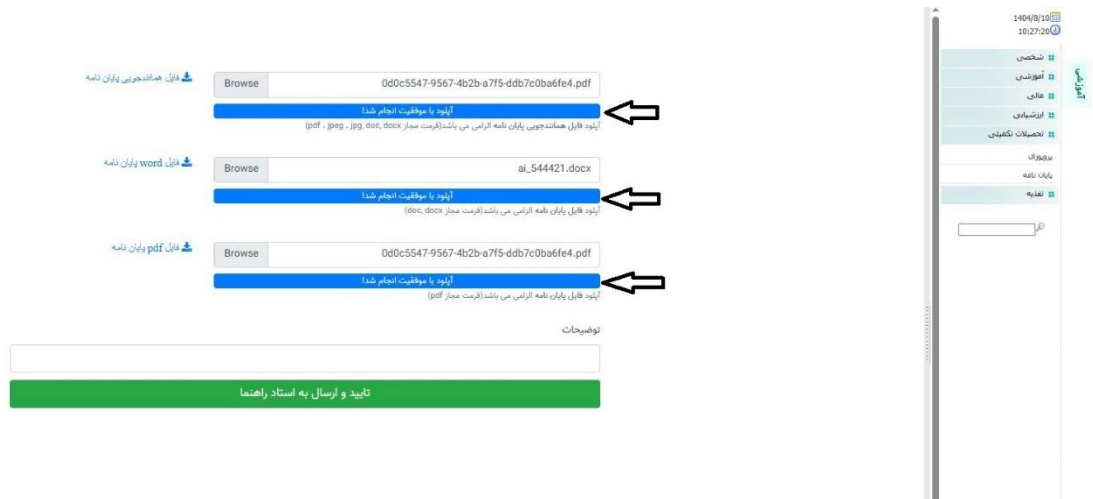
1404/8/10
10:27:20

آموزشی

شخصی
آموزشی
مالی
ارزشیابی
تحصیلات تکمیلی
پروپوزال
پایان نامه
تغذیه

فایل همانندجویی پایان نامه
Browse
0d0c5547-9567-4b2b-a7f5-ddb7c0ba6fe4.pdf
آپلود با موفقیت انجام شد!
آپلود فایل همانندجویی پایان نامه الزامی می باشد(فرمت مجاز pdf , jpeg , jpg, doc, docx)

فایل word پایان نامه
Browse
ai_544421.docx
آپلود با موفقیت انجام شد!
آپلود فایل پایان نامه الزامی می باشد(فرمت مجاز doc, docx)

فایل pdf پایان نامه
Browse
0d0c5547-9567-4b2b-a7f5-ddb7c0ba6fe4.pdf
آپلود با موفقیت انجام شد!
آپلود فایل پایان نامه الزامی می باشد(فرمت مجاز pdf)

توضیحات

تایید و ارسال به استاد راهنما